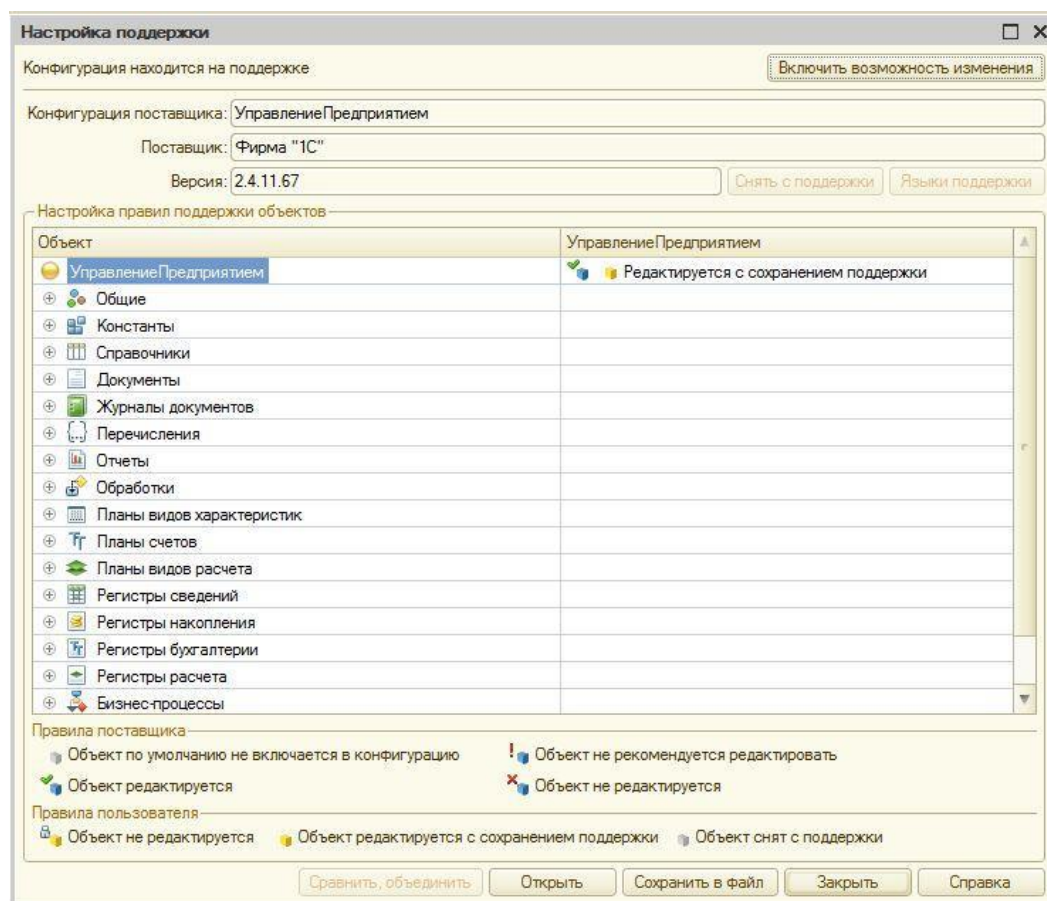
Настройка поддержки

Конфигурация находится на поддержке

Включить возможность изменения

Конфигурация поставщика: УправлениеПредприятием

Поставщик: Фирма "1С"

Версия: 2.4.11.67

Снять с поддержки

Языки поддержки

Настройка правил поддержки объектов

| Объект | УправлениеПредприятием |
|---|---|
| УправлениеПредприятием | Редактируется с сохранением поддержки |
| Общие | |
| Константы | |
| Справочники | |
| Документы | |
| Журналы документов | |
| Перечисления | |
| Отчеты | |
| Обработки | |
| Планы видов характеристик | |
| Планы счетов | |
| Планы видов расчета | |
| Регистры сведений | |
| Регистры накопления | |
| Регистры бухгалтерии | |
| Регистры расчета | |
| Бизнес-процессы | |

Правила поставщика

Объект по умолчанию не включается в конфигурацию

Объект не рекомендуется редактировать

Объект редактируется

Объект не редактируется

Правила пользователя

Объект не редактируется

Объект редактируется с сохранением поддержки

Объект снят с поддержки

Сравнить, объединить

Открыть

Сохранить в файл

Закрыть

Справка